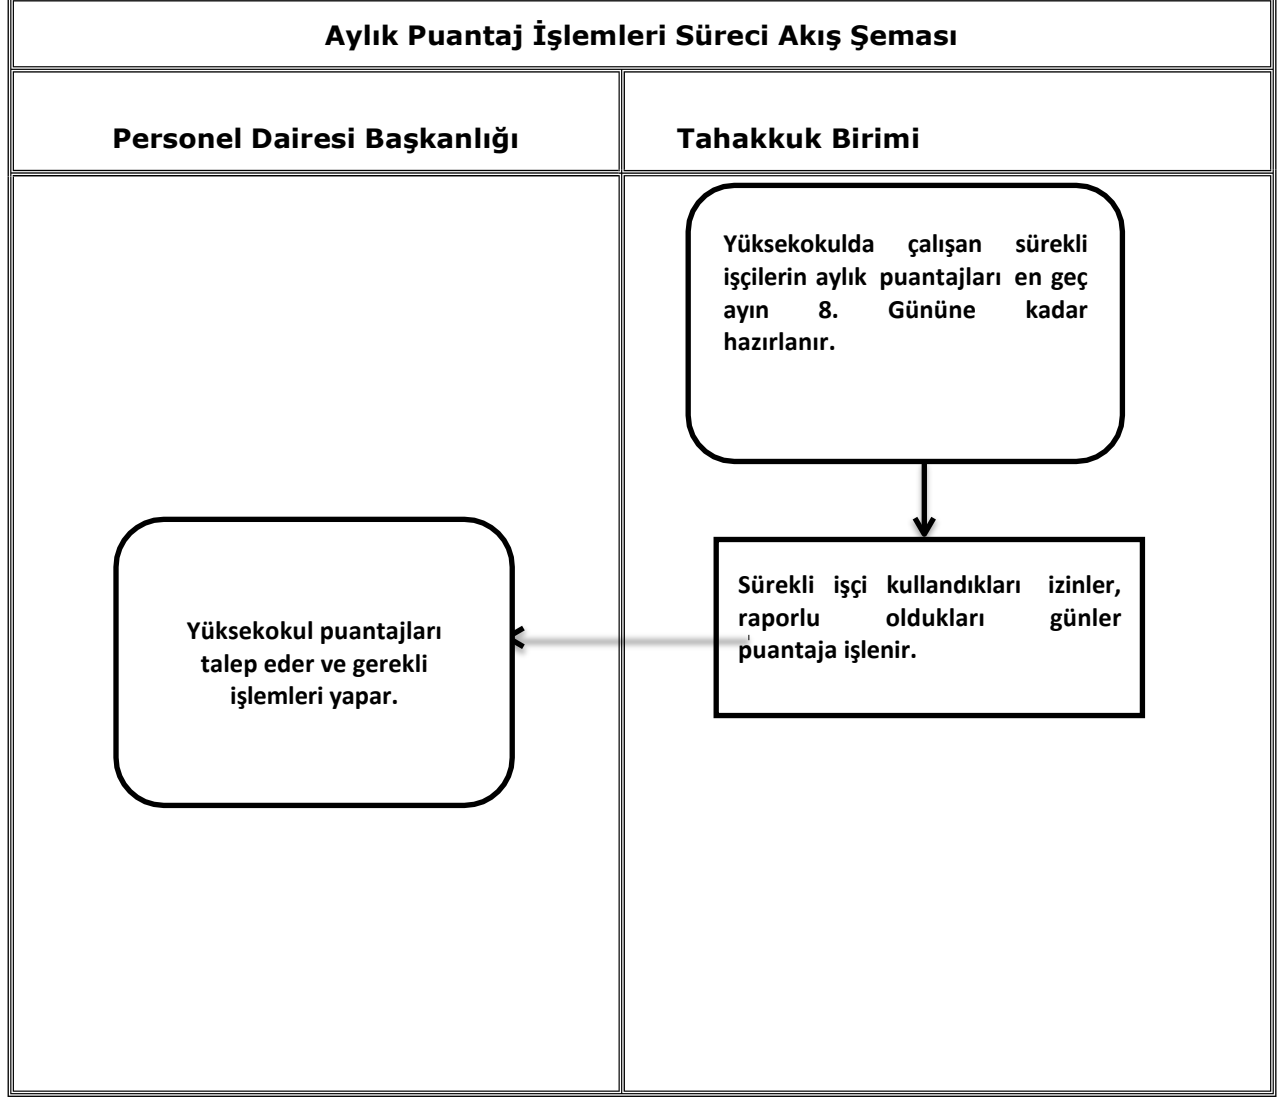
Aylık Puantaj İşlemleri Süreci Akış Şeması

Personel Dairesi Başkanlığı

Tahakkuk Birimi

Yüksekokulda çalışan sürekli işçilerin aylık puantajları en geç ayın 8. Gününe kadar hazırlanır.

Sürekli işçi kullandıkları izinler, raporlu oldukları günler puantaja işlenir.

Yüksekokul puantajları talep eder ve gerekli işlemleri yapar.